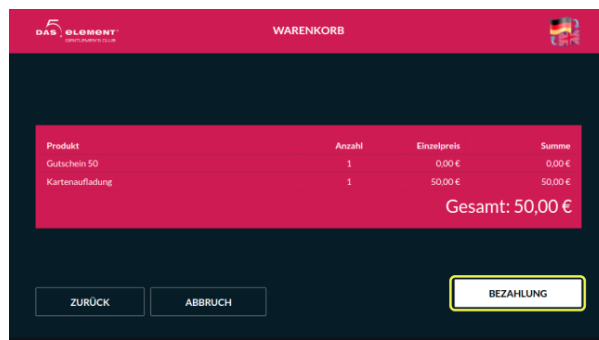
DAS 5 element
GENTLEMEN'S CLUB

WARENKORB

| Produkt | Anzahl | Einzelpreis | Summe |
|---|---|---|---|
| Gutschein 50 | 1 | 0,00 € | 0,00 € |
| Kartenaufladung | 1 | 50,00 € | 50,00 € |

Gesamt: 50,00 €

ZURÜCK

ABBRUCH

BEZAHLUNG